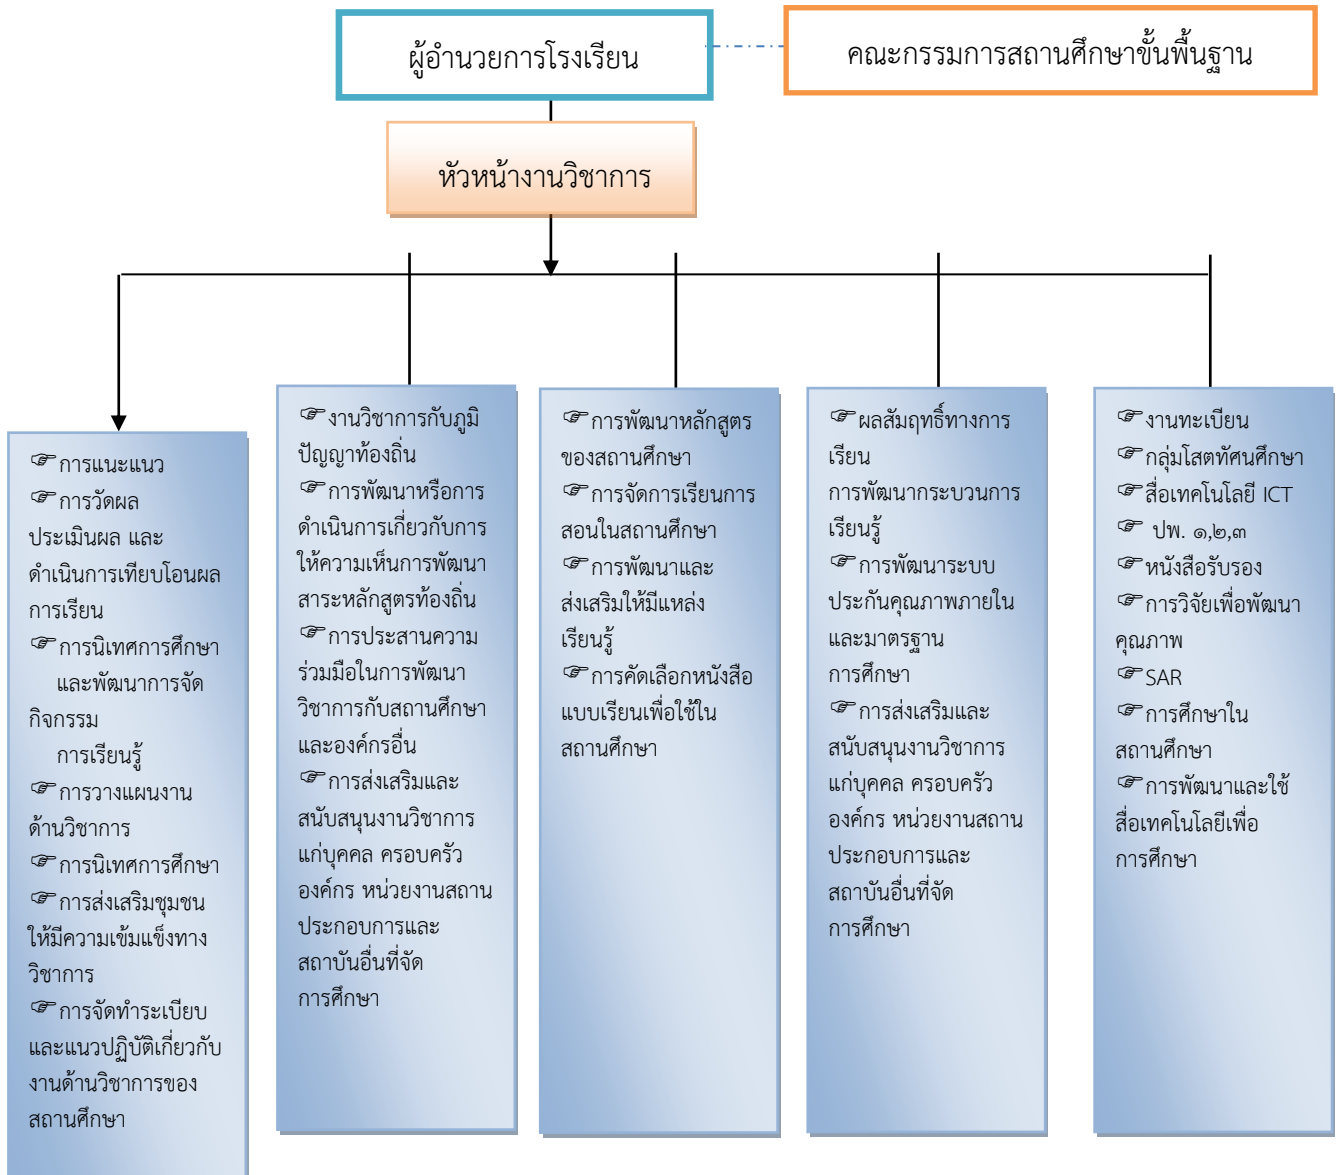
ผู้อำนวยการโรงเรียน

คณะกรรมการสถานศึกษาขั้นพื้นฐาน

หัวหน้างานวิชาการ

☞การแนะแนว
☞การวัดผล ประเมินผล และดำเนินการเทียบโอนผลการเรียน
☞การนิเทศการศึกษา และพัฒนาการจัดกิจกรรม การเรียนรู้
☞การวางแผนงานด้านวิชาการ
☞การนิเทศการศึกษา
☞การส่งเสริมชุมชนให้มีความเข้มแข็งทางวิชาการ
☞การจัดทำระเบียบและแนวปฏิบัติเกี่ยวกับงานด้านวิชาการของสถานศึกษา

☞งานวิชาการกับภูมิปัญญาท้องถิ่น
☞การพัฒนาหรือการดำเนินการเกี่ยวกับการให้ความเห็นการพัฒนาสาระหลักสูตรท้องถิ่น
☞การประสานความร่วมมือในการพัฒนาวิชาการกับสถานศึกษาและองค์กรอื่น
☞การส่งเสริมและสนับสนุนงานวิชาการแก่บุคคล ครอบครัว องค์กร หน่วยงานสถานประกอบการและสถาบันอื่นที่จัดการศึกษา

☞การพัฒนาหลักสูตรของสถานศึกษา
☞การจัดการเรียนการสอนในสถานศึกษา
☞การพัฒนาและส่งเสริมให้มีแหล่งเรียนรู้
☞การคัดเลือกหนังสือแบบเรียนเพื่อใช้ในสถานศึกษา

☞ผลสัมฤทธิ์ทางการเรียน
การพัฒนากระบวนการเรียนรู้
☞การพัฒนาระบบประกันคุณภาพภายในและมาตรฐานการศึกษา
☞การส่งเสริมและสนับสนุนงานวิชาการแก่บุคคล ครอบครัว องค์กร หน่วยงานสถานประกอบการและสถาบันอื่นที่จัดการศึกษา

☞งานทะเบียน
☞กลุ่มโสตทัศนศึกษา
☞สื่อเทคโนโลยี ICT
☞ ปพ. ๑,๒,๓
☞หนังสือรับรอง
☞การวิจัยเพื่อพัฒนาคุณภาพ
☞SAR
☞การศึกษาในสถานศึกษา
☞การพัฒนาและใช้สื่อเทคโนโลยีเพื่อการศึกษา